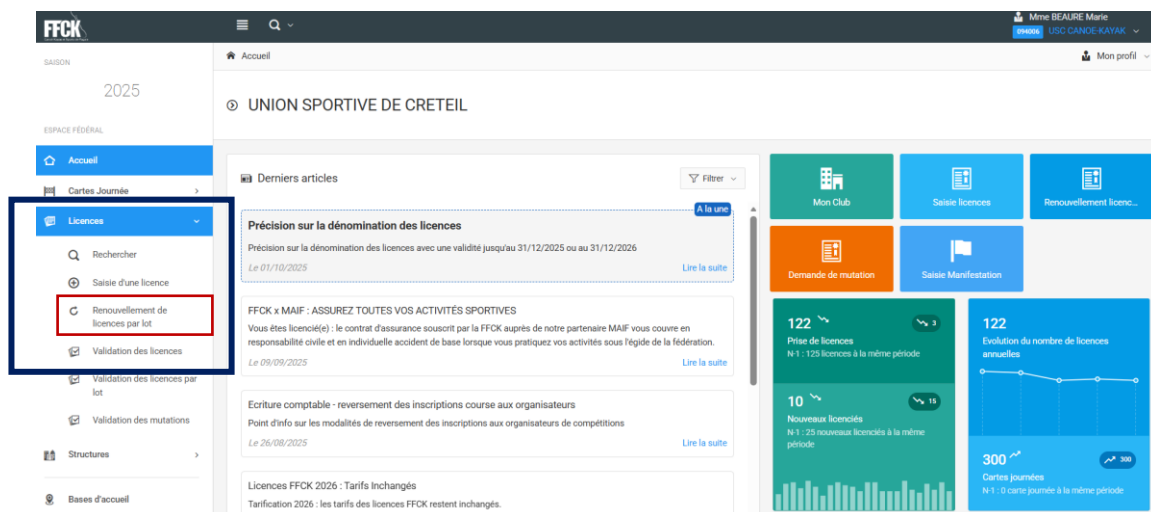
FFCK

Mme BEAURE Marie
094006 USC CANOE-KAYAK

SAISON

2025

ESPACE FÉDÉRAL

Accueil

Cartes Journée

Licences

Rechercher

Saisie d'une licence

Renouvellement de licences par lot

Validation des licences

Validation des licences par lot

Validation des mutations

Structures

Bases d'accueil

Accueil

Mon profil

UNION SPORTIVE DE CRETEIL

Derniers articles

Filtrer

A la une

Précision sur la dénomination des licences

Précision sur la dénomination des licences avec une validité jusqu'au 31/12/2025 ou au 31/12/2026

Le 01/10/2025

Lire la suite

FFCK x MAIF : ASSUREZ TOUTES VOS ACTIVITÉS SPORTIVES

Vous êtes licencié(e) : le contrat d'assurance souscrit par la FFCK auprès de notre partenaire MAIF vous couvre en responsabilité civile et en individuelle accident de base lorsque vous pratiquez vos activités sous l'égide de la fédération.

Le 09/09/2025

Lire la suite

Ecriture comptable - reversement des inscriptions course aux organisateurs

Point d'info sur les modalités de reversement des inscriptions aux organisateurs de compétitions

Le 26/08/2025

Lire la suite

Licences FFCK 2026 : Tarifs Inchangés

Tarification 2026 : les tarifs des licences FFCK restent inchangés.

Mon Club

Saisie licences

Renouvellement licenc...

Demande de mutation

Saisie Manifestation

122

3

Prise de licences

N-1 : 125 licences à la même période

122

Evolution du nombre de licences annuelles

10

15

Nouveaux licenciés

N-1 : 25 nouveaux licenciés à la même période

300

300

Cartes journées

N-1 : 0 carte journée à la même période